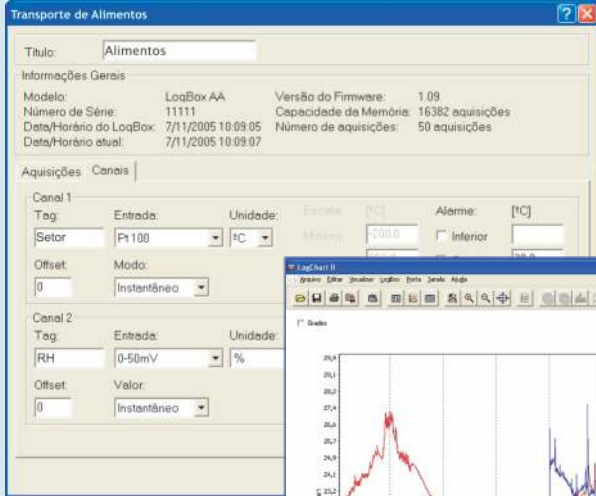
Transporte de Alimentos

Título: Alimentos

Informações Gerais

Modelo: LogBox AA
Número de Série: 11111
Data/Horário do LogBox: 7/11/2005 10:09:05
Data/Horário atual: 7/11/2005 10:09:07

Versão do Firmware: 1.09
Capacidade da Memória: 16382 aquisições
Número de aquisições: 50 aquisições

Aquisições Canais

Canal 1
Tag: Setor
Entrada: Pt100
Unidade: ºC
Escala [ºC]
Mínimo -200.0
Alarme: [ºC]
Inferior
Offset: 0
Modo: Instantâneo

Canal 2
Tag: RH
Entrada: 0-50mV
Unidade: %
Offset: 0
Valor: Instantâneo

LogChart II
Arquivo Editar Visualizar LogBox Porta Janela Ajuda
Grades
28,9
28,1
28,2
27,4
26,6
25,7
24,9
24,1
23,2